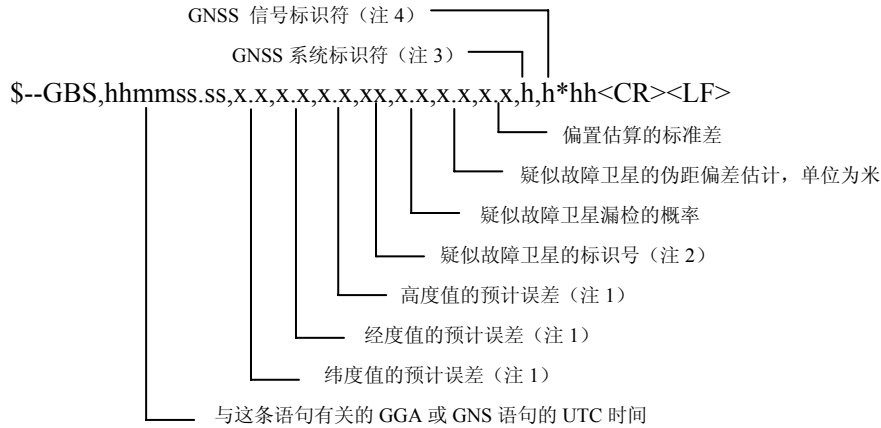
GNSS 信号标识符（注 4）

GNSS 系统标识符（注 3）

$--GBS,hhmmss.ss,x.x,x.x,x.x,xx,x.x,x.x,x.x,h,h*hh<CR><LF>

偏置估算的标准差

疑似故障卫星的伪距偏差估计，单位为米

疑似故障卫星漏检的概率

疑似故障卫星的标识号（注 2）

高度值的预计误差（注 1）

经度值的预计误差（注 1）

纬度值的预计误差（注 1）

与这条语句有关的 GGA 或 GNS 语句的 UTC 时间